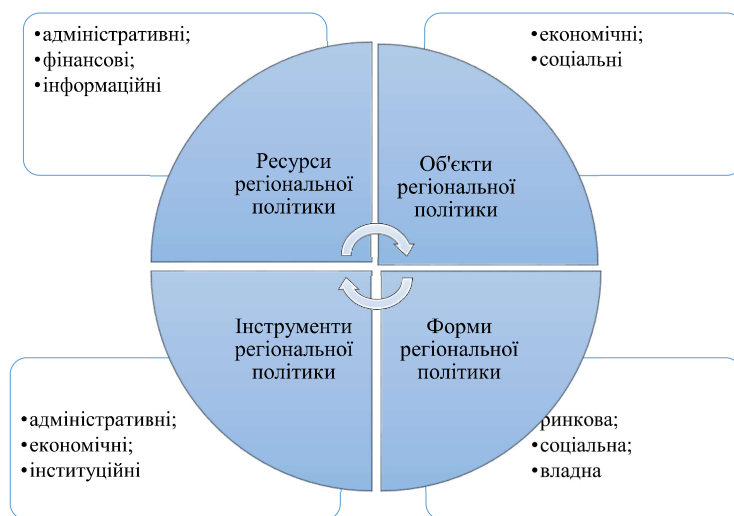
•адміністративні;
•фінансові;
•інформаційні

•економічні;
•соціальні

Ресурси регіональної політики

Об'єкти регіональної політики

Інструменти регіональної політики

Форми регіональної політики

•адміністративні;
•економічні;
•інституційні

ринкова;
•соціальна;
•владна